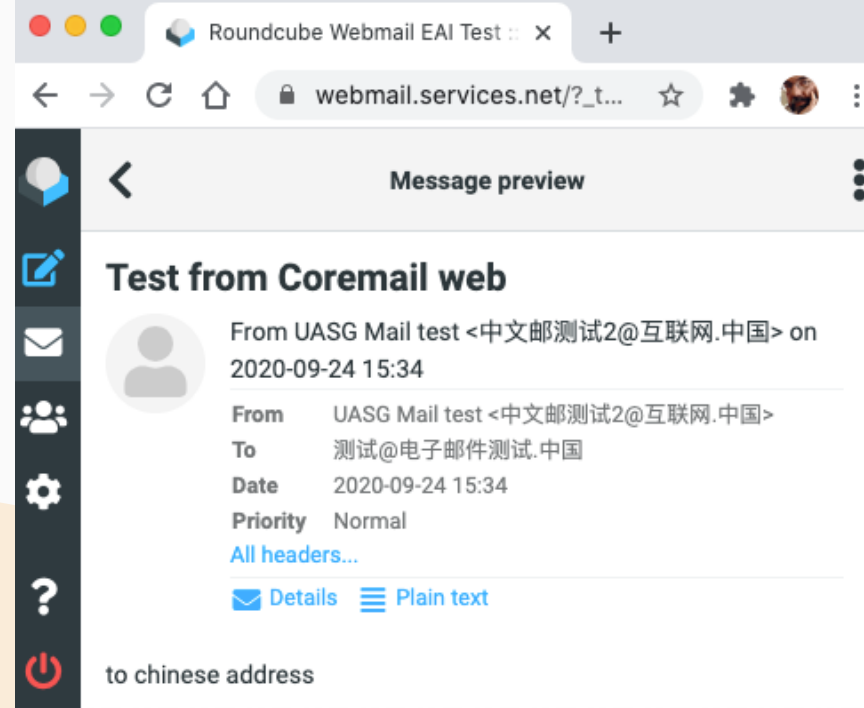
Roundcube Webmail EAI Test :

webmail.services.net/?_t...

Message preview

Test from Coremail web

From UASG Mail test <中文邮测试2@互联网.中国> on 2020-09-24 15:34

| | |
|---|---|
| From | UASG Mail test <中文邮测试2@互联网.中国> |
| To | 测试@电子邮件测试.中国 |
| Date | 2020-09-24 15:34 |
| Priority | Normal |

All headers...

Details Plain text

to chinese address